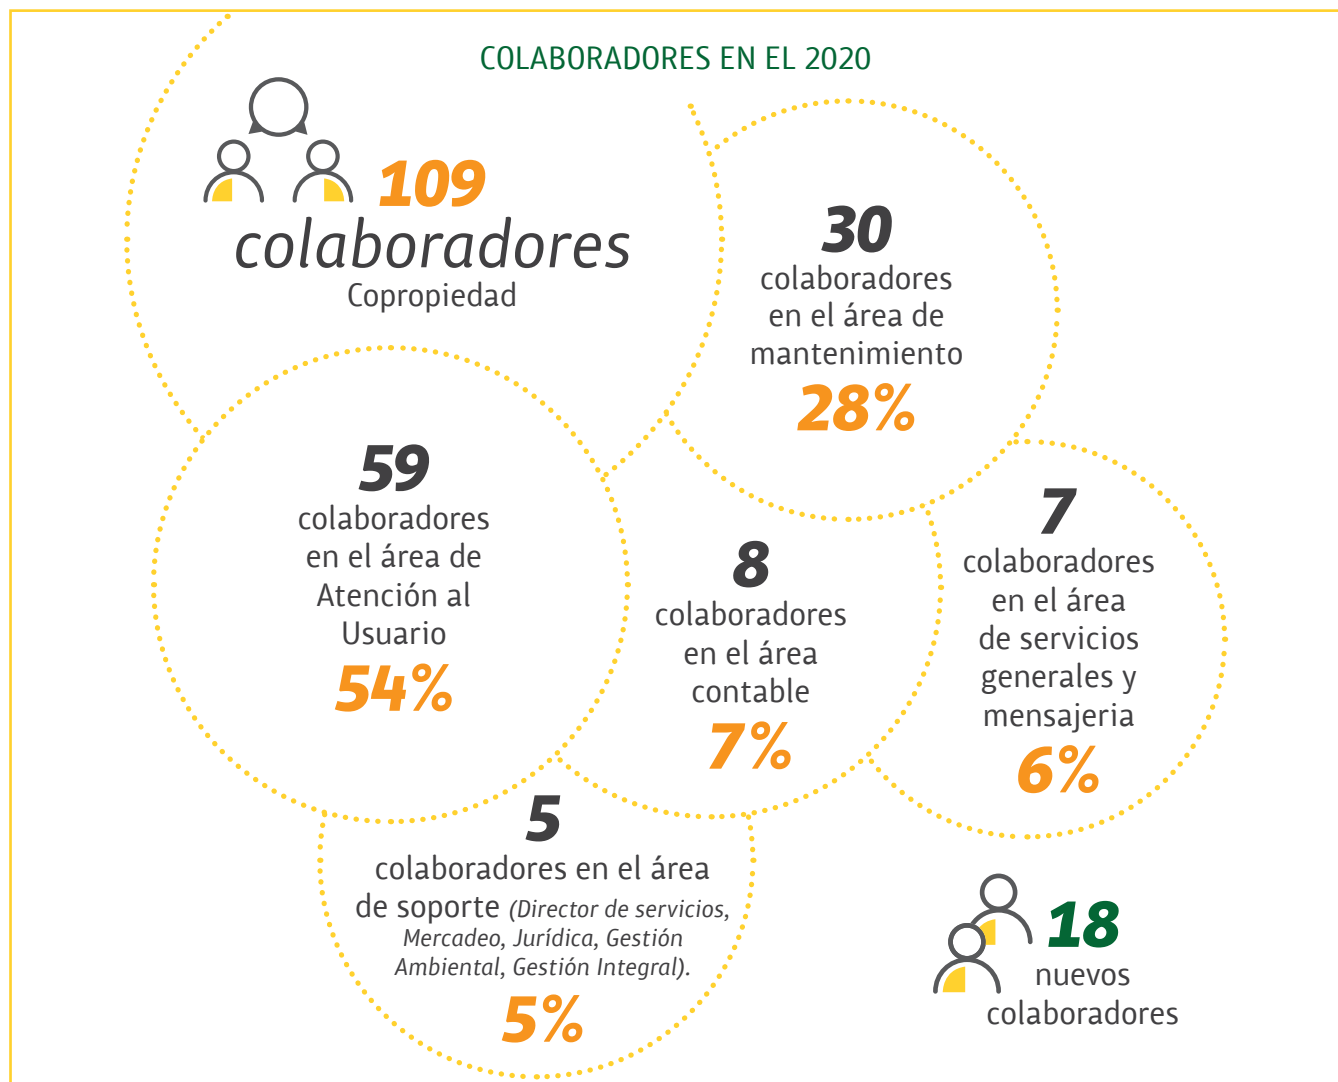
COLABORADORES EN EL 2020

109 colaboradores
Copropiedad

30
colaboradores en el área de mantenimiento
28%

59
colaboradores en el área de Atención al Usuario
54%

8
colaboradores en el área contable
7%

7
colaboradores en el área de servicios generales y mensajeria
6%

5
colaboradores en el área de soporte (Director de servicios, Mercadeo, Jurídica, Gestión Ambiental, Gestión Integral).
5%

18
nuevos colaboradores